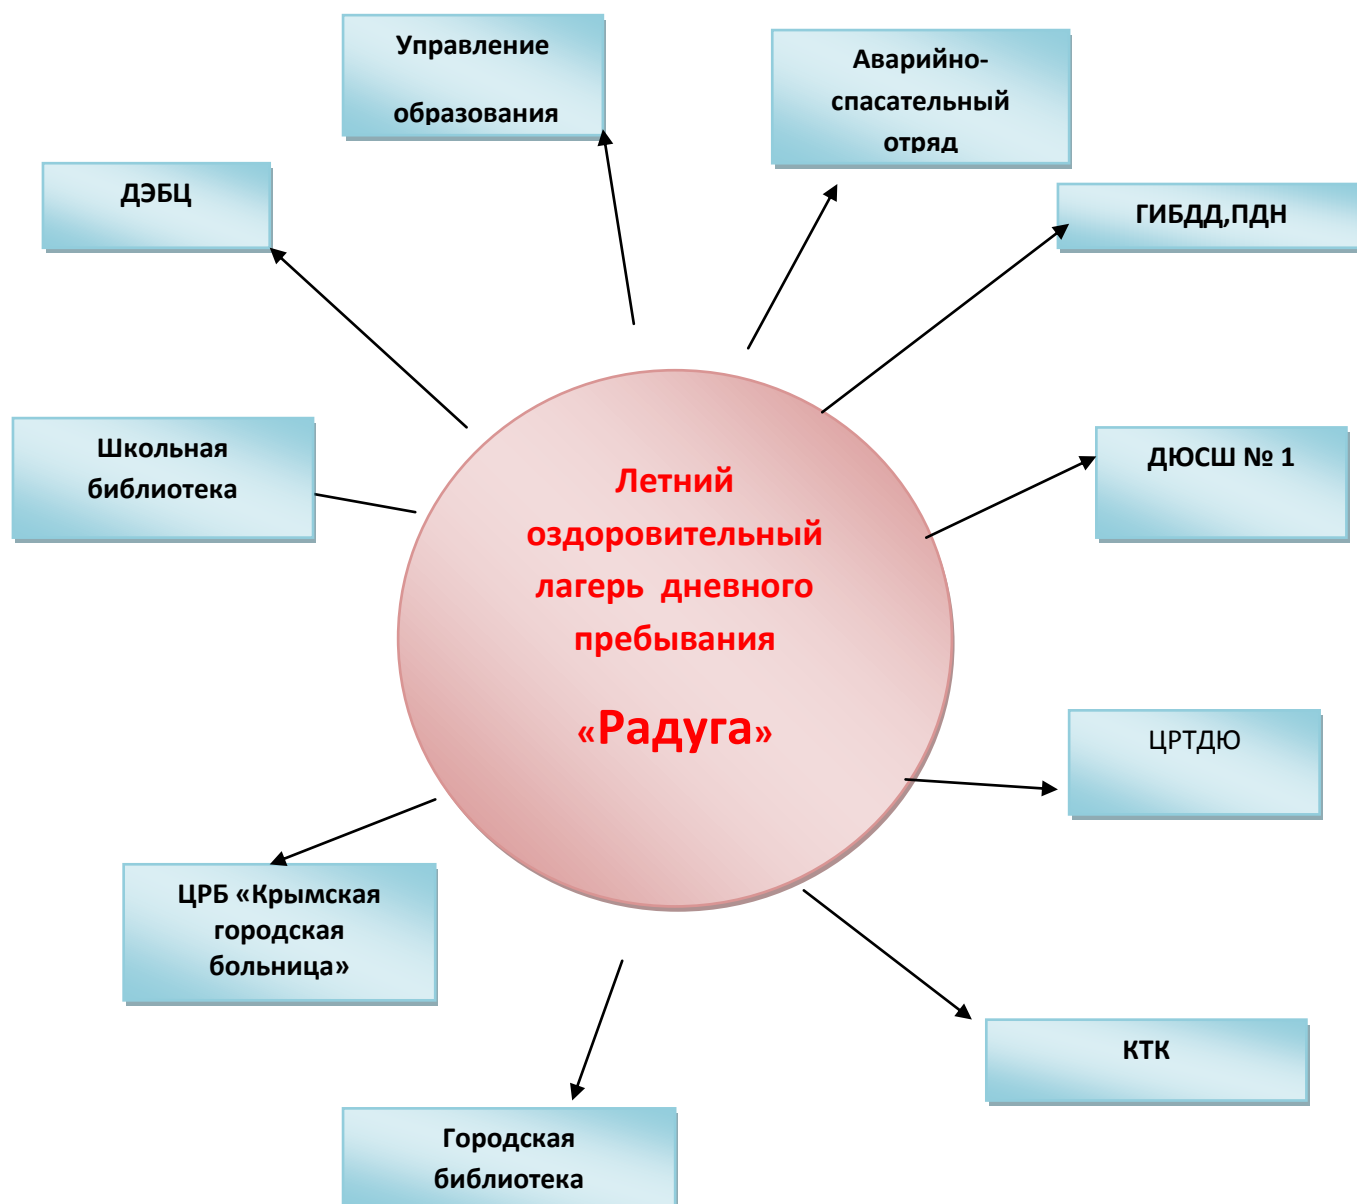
Управление образования

Аварийно-спасательный отряд

ДЭБЦ

ГИБДД,ПДН

Школьная библиотека

Летний оздоровительный лагерь дневного пребывания

«Радуга»

ДЮСШ № 1

ЦРТДЮ

ЦРБ «Крымская городская больница»

КТК

Городская библиотека